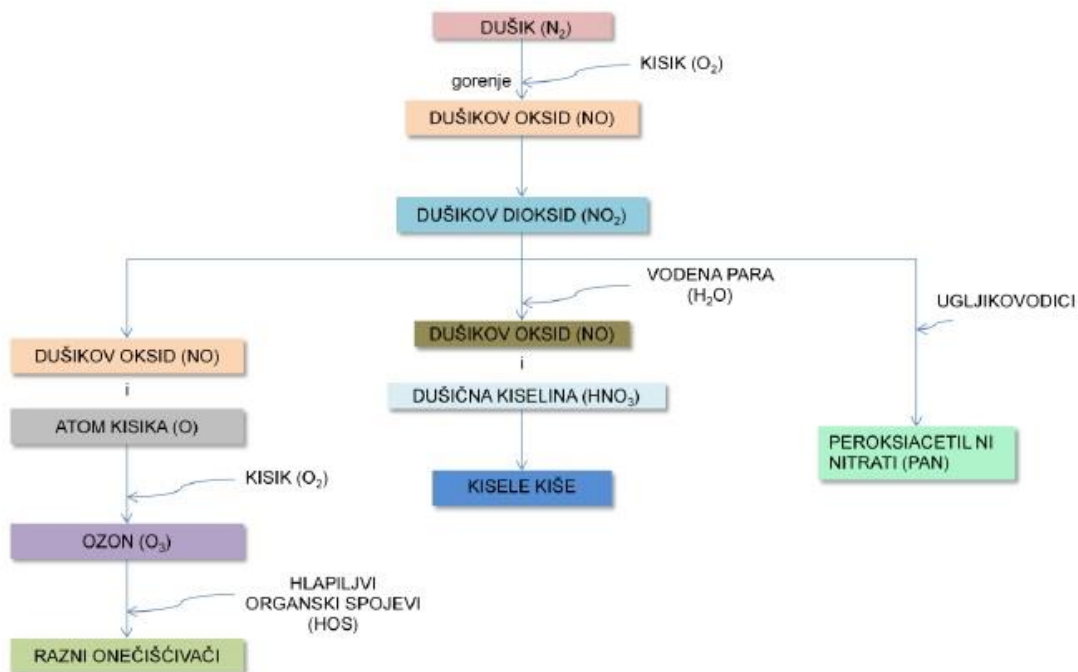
DUŠIK ($N_2$)

gorenje

KISIK ($O_2$)

DUŠIKOV OKSID (NO)

DUŠIKOV DIOKSID ($NO_2$)

VODENA PARA ($H_2O$)

UGLJIKOVODICI

DUŠIKOV OKSID (NO)

i

ATOM KISIKA (O)

KISIK ($O_2$)

OZON ($O_3$)

HLAPILJVI ORGANSKI SPOJEVI (HOS)

RAZNI ONEČIŠĆIVAČI

DUŠIKOV OKSID (NO)

i

DUŠIČNA KISELINA ($HNO_3$)

KISELE KIŠE

PEROKSIACETIL NI NITRATI (PAN)